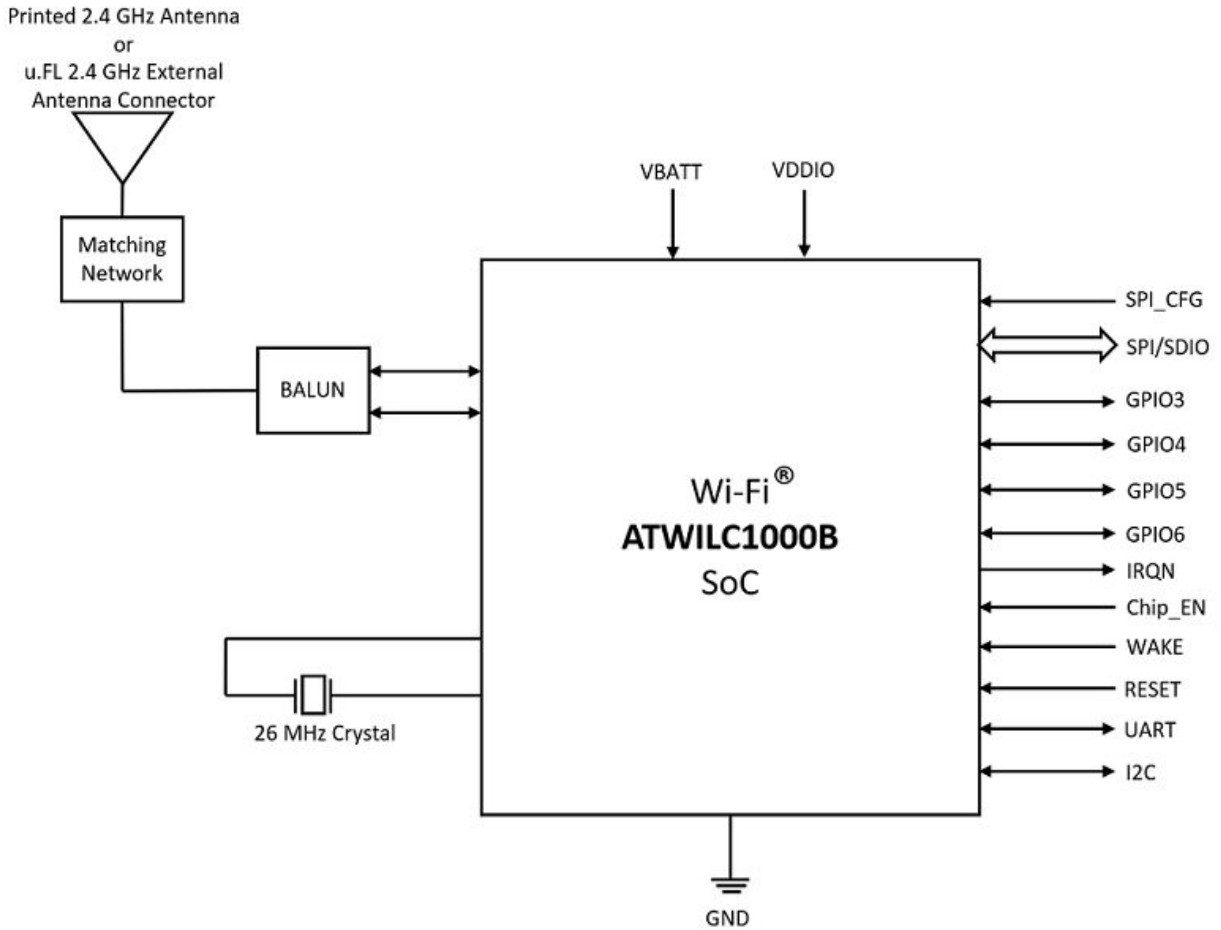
Printed 2.4 GHz Antenna
or
u.FL 2.4 GHz External
Antenna Connector

Matching Network

BALUN

VBATT

VDDIO

Wi-Fi®
**ATWILC1000B**
SoC

SPI_CFG
SPI/SDIO
GPIO3
GPIO4
GPIO5
GPIO6
IRQN
Chip_EN
WAKE
RESET
UART
I2C

26 MHz Crystal

GND